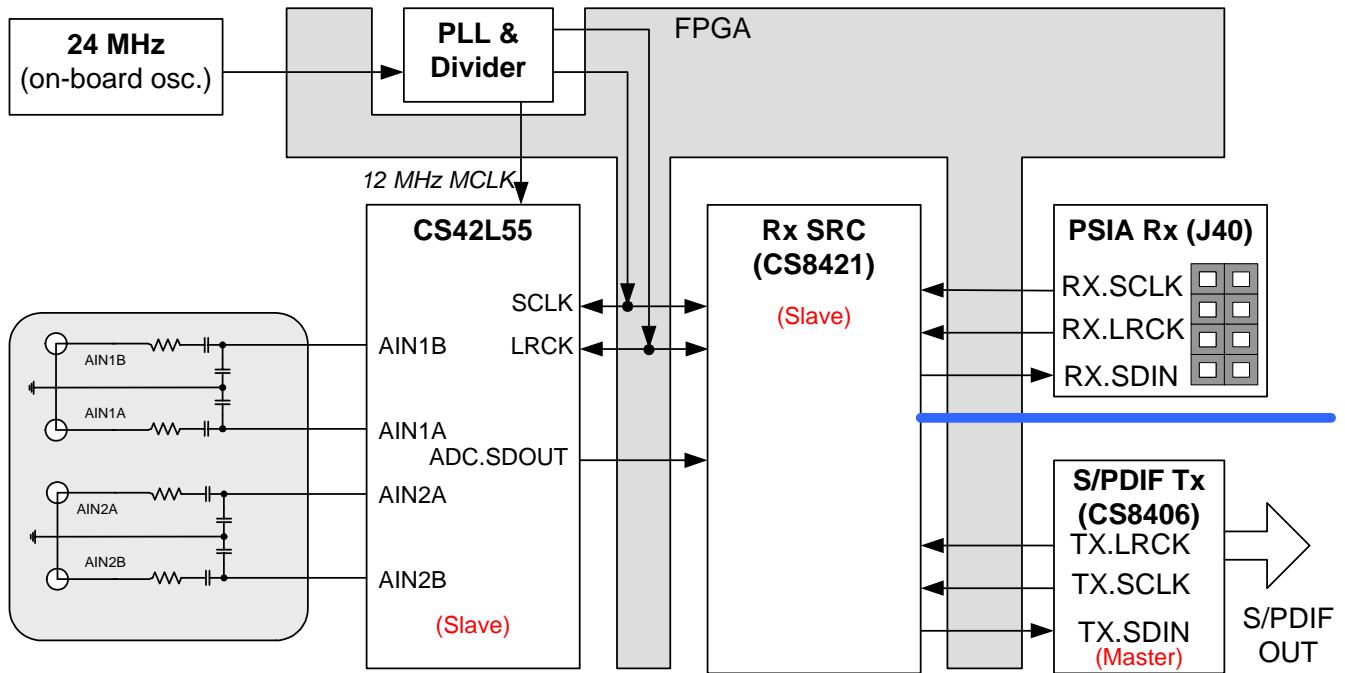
24 MHz
(on-board osc.)

PLL &
Divider

FPGA

12 MHz MCLK

CS42L55

SCLK
LRCK

AIN1B
AIN1A
ADC.SDOUT
AIN2A
AIN2B

(Slave)

AIN1B
AIN1A
AIN2A
AIN2B

Rx SRC
(CS8421)

(Slave)

PSIA Rx (J40)
RX.SCLK
RX.LRCK
RX.SDIN

S/PDIF Tx
(CS8406)
TX.LRCK
TX.SCLK
TX.SDIN
(Master)

S/PDIF
OUT